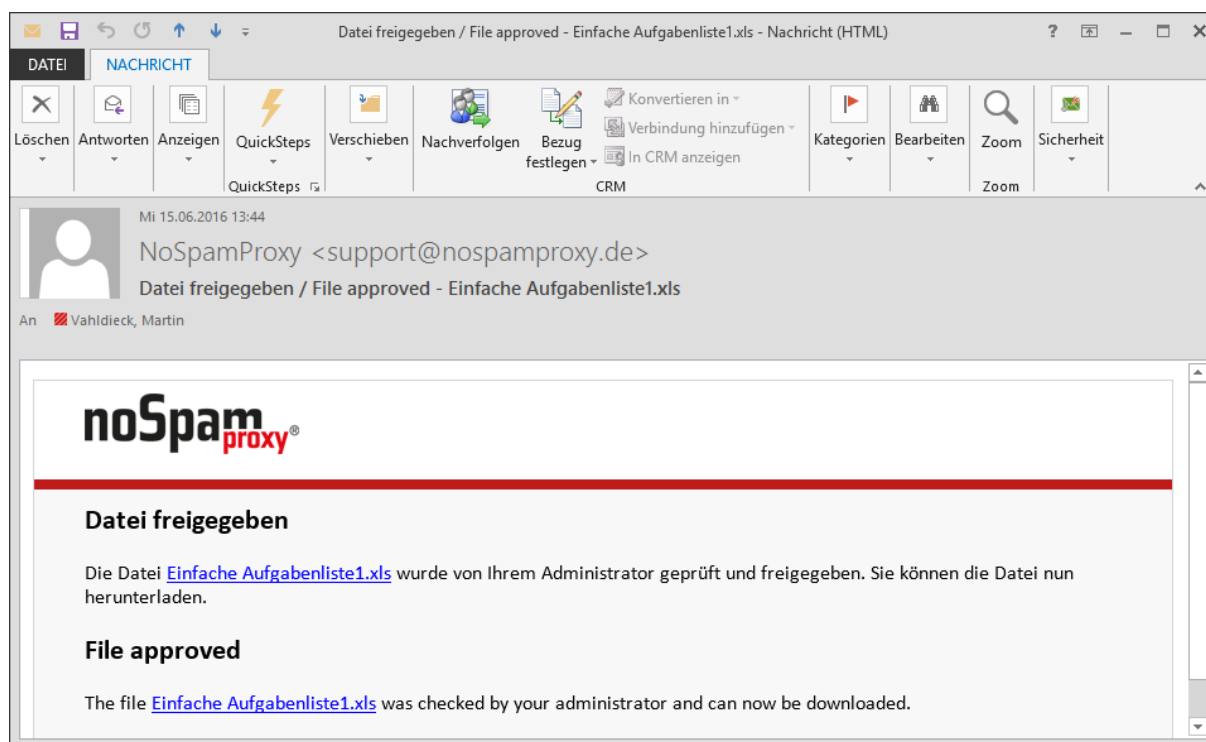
Datei freigegeben / File approved - Einfache Aufgabenliste1.xls - Nachricht (HTML)

? – ✕

DATEI NACHRICHT

Löschen Antworten Anzeigen QuickSteps Verschieben Nachverfolgen Bezug festlegen Konvertieren in Verbindung hinzufügen In CRM anzeigen Kategorien Bearbeiten Zoom Sicherheit

QuickSteps CRM Zoom

Mi 15.06.2016 13:44

NoSpamProxy <support@nospamproxy.de>

Datei freigegeben / File approved - Einfache Aufgabenliste1.xls

An Vahldieck, Martin

noSpam proxy®

Datei freigegeben

Die Datei Einfache Aufgabenliste1.xls wurde von Ihrem Administrator geprüft und freigegeben. Sie können die Datei nun herunterladen.

File approved

The file Einfache Aufgabenliste1.xls was checked by your administrator and can now be downloaded.